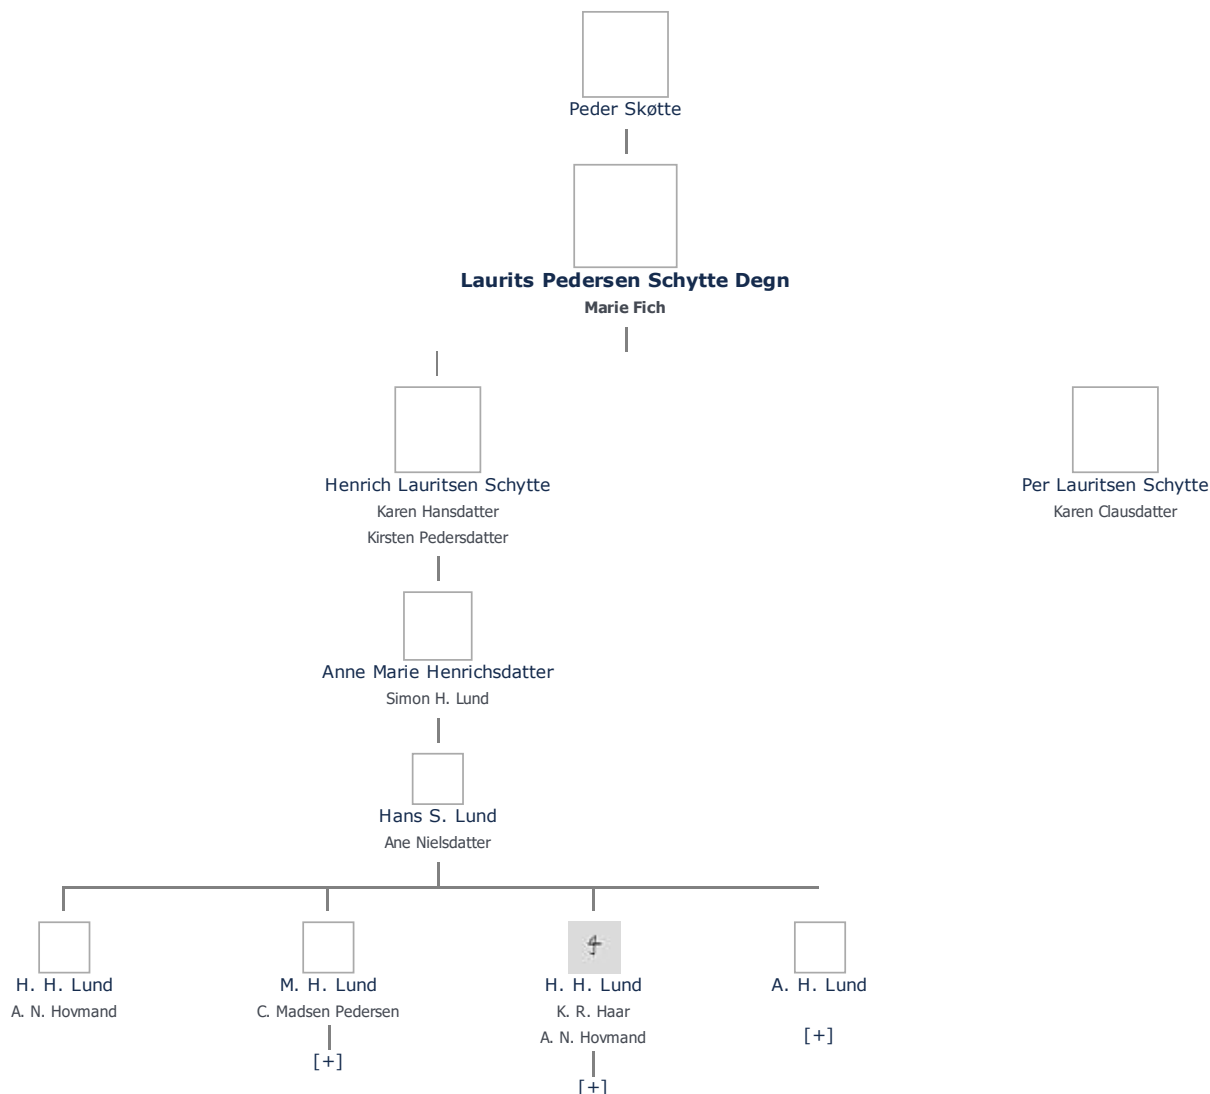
Peder Skøtte

Laurits Pedersen Schytte Degn
Marie Fich

Henrich Lauritsen Schytte
Karen Hansdatter
Kirsten Pedersdatter

Per Lauritsen Schytte
Karen Clausdatter

Anne Marie Henrichsdatter
Simon H. Lund

Hans S. Lund
Ane Nielsdatter

H. H. Lund
A. N. Hovmand

M. H. Lund
C. Madsen Pedersen
[+]

H. H. Lund
K. R. Haar
A. N. Hovmand
[+]

A. H. Lund
[+]